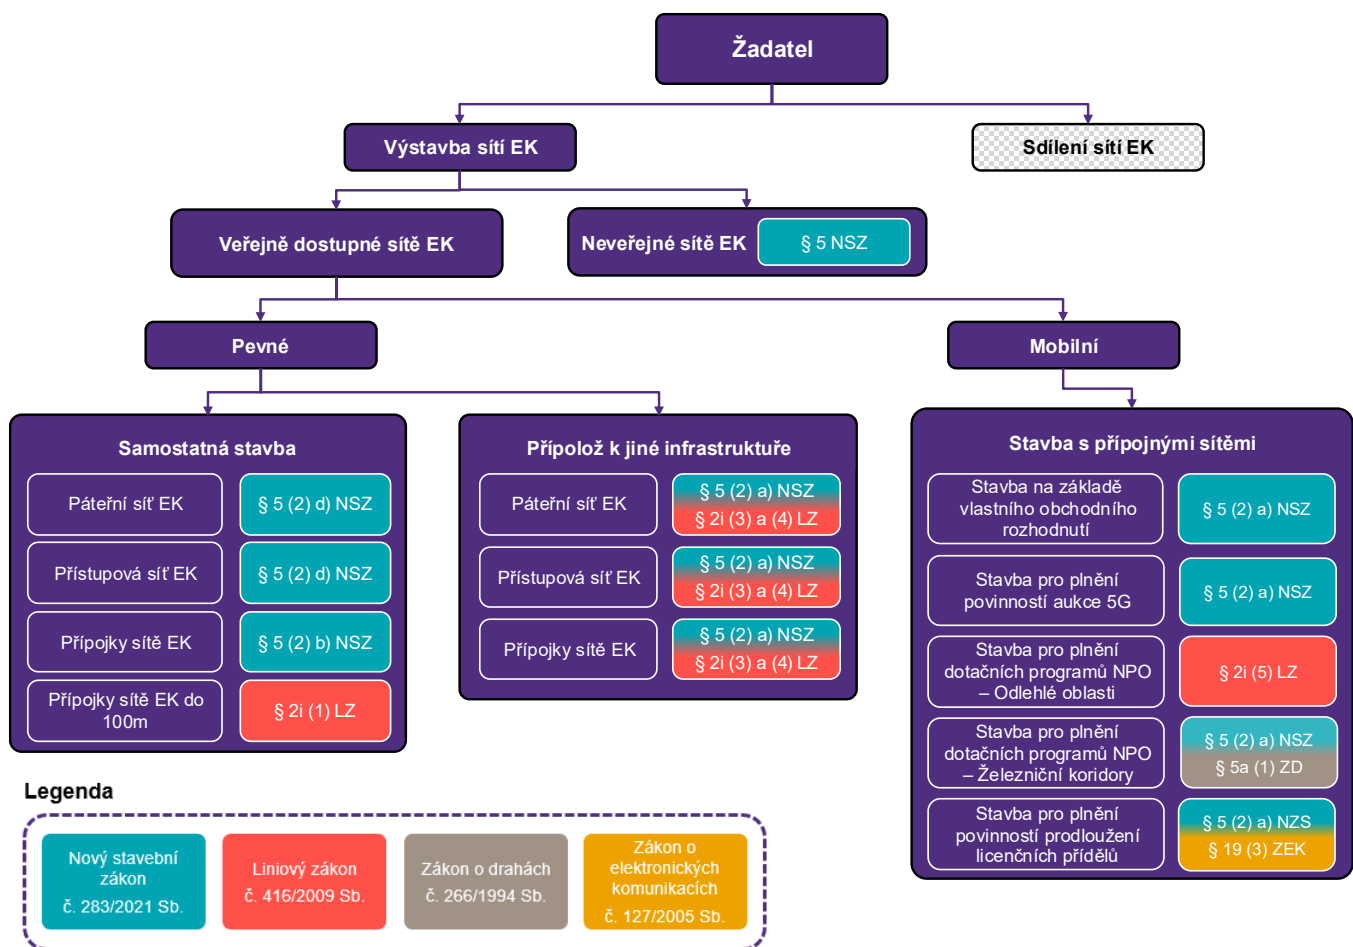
Žadatel

Výstavba sítí EK

Sdílení sítí EK

Veřejně dostupné sítě EK

Neveřejné sítě EK

§ 5 NSZ

Pevné

Mobilní

Samostatná stavba

Páteřní síť EK

§ 5 (2) d) NSZ

Přístupová síť EK

§ 5 (2) d) NSZ

Přípojky sítě EK

§ 5 (2) b) NSZ

Přípojky sítě EK do 100m

§ 2i (1) LZ

Přípolož k jiné infrastruktuře

Páteřní síť EK

§ 5 (2) a) NSZ
§ 2i (3) a (4) LZ

Přístupová síť EK

§ 5 (2) a) NSZ
§ 2i (3) a (4) LZ

Přípojky sítě EK

§ 5 (2) a) NSZ
§ 2i (3) a (4) LZ

Stavba s přípojnými sítěmi

Stavba na základě vlastního obchodního rozhodnutí

§ 5 (2) a) NSZ

Stavba pro plnění povinností aukce 5G

§ 5 (2) a) NSZ

Stavba pro plnění dotačních programů NPO – Odlehlé oblasti

§ 2i (5) LZ

Stavba pro plnění dotačních programů NPO – Železniční koridory

§ 5 (2) a) NSZ
§ 5a (1) ZD

Stavba pro plnění povinností prodloužení licenčních přídělů

§ 5 (2) a) NZS
§ 19 (3) ZEK

Legenda

Nový stavební zákon
č. 283/2021 Sb.

Liniový zákon
č. 416/2009 Sb.

Zákon o drahách
č. 266/1994 Sb.

Zákon o elektronických komunikacích
č. 127/2005 Sb.